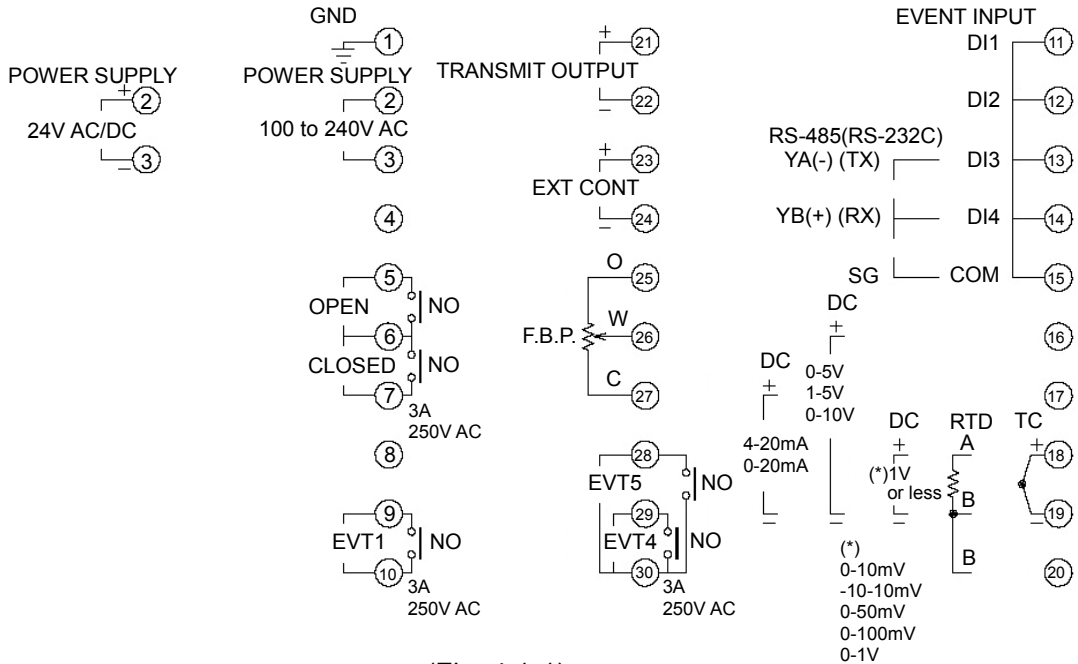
POWER SUPPLY
+ 2
24V AC/DC
− 3

GND
1
POWER SUPPLY
2
100 to 240V AC
3
4
5
OPEN
NO
6
CLOSED
NO
7
3A
250V AC
8
9
EVT1
NO
10
3A
250V AC

+ 21
TRANSMIT OUTPUT
− 22
+ 23
EXT CONT
− 24
O
25
F.B.P.
W
26
C
27
28
EVT5
NO
29
EVT4
NO
30
3A
250V AC

EVENT INPUT
DI1 11
DI2 12
RS-485(RS-232C)
YA(-) (TX)
DI3 13
YB(+) (RX)
DI4 14
SG
COM 15
16
17
18
19
20

DC
+
0-5V
1-5V
0-10V
−

DC
+
4-20mA
0-20mA
−

DC
+
(*)1V
or less
−

RTD
A
B
B

TC
+
−

(*)
0-10mV
-10-10mV
0-50mV
0-100mV
0-1V